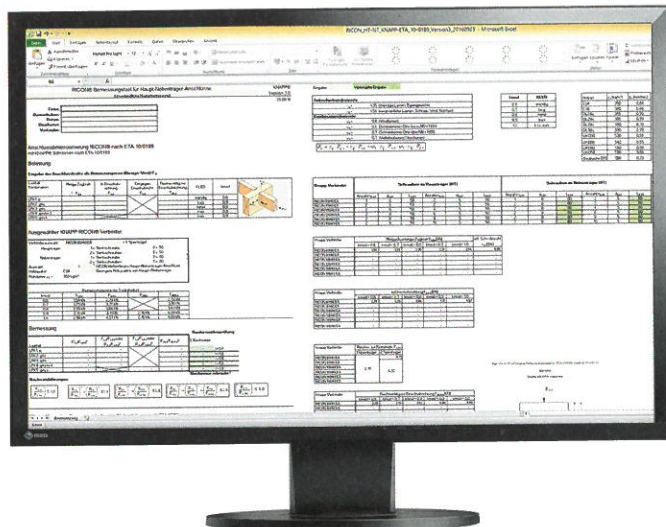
RICON_HT-NT_KNAPP-ETA_10-0189_Version3_2016... - Microsoft Excel

Datei Start Einfügen Seitenlayout Formeln Daten Überprüfen Ansicht

RICON® Bemessungstool für Haupt-Nebenträger Anschlüsse

KNAPP®

Bemessung

Beurteilung

Ausgewählter KNAPP RICON® Verbinder

Eingabe

Nebenträgereigenschaften

Bemessung

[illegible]